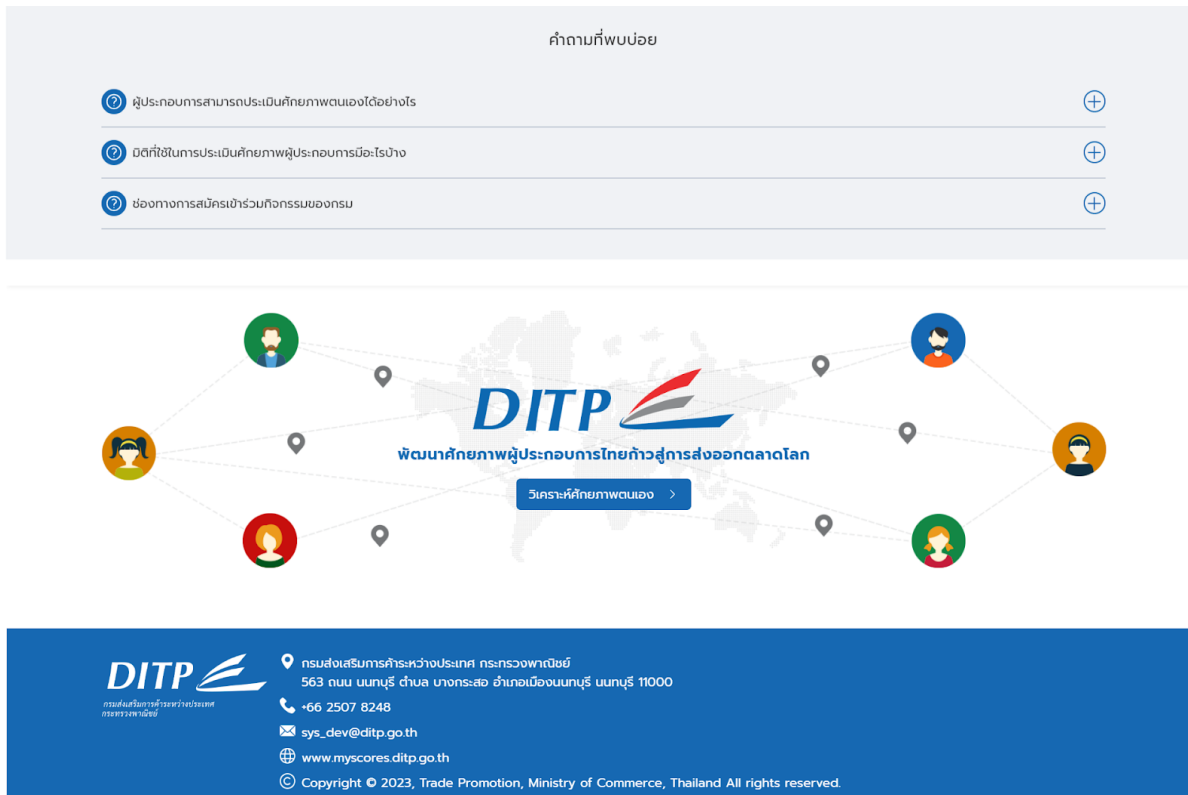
คำถามที่พบบ่อย

ผู้ประกอบการสามารถประเมินศักยภาพตนเองได้อย่างไร

มิติที่ใช้ในการประเมินศักยภาพผู้ประกอบการมีอะไรบ้าง

ช่องทางการสมัครเข้าร่วมกิจกรรมของกรม

DITP

พัฒนาศักยภาพผู้ประกอบการไทยก้าวสู่การส่งออกตลาดโลก

วิเคราะห์ศักยภาพตนเอง

DITP
กรมส่งเสริมการค้าระหว่างประเทศ กระทรวงพาณิชย์

กรมส่งเสริมการค้าระหว่างประเทศ กระทรวงพาณิชย์
563 ถนน นนทบุรี ตำบล บางกระสอ อำเภอเมืองนนทบุรี นนทบุรี 11000

+66 2507 8248

sys_dev@ditp.go.th

www.myscores.ditp.go.th

Copyright © 2023, Trade Promotion, Ministry of Commerce, Thailand All rights reserved.